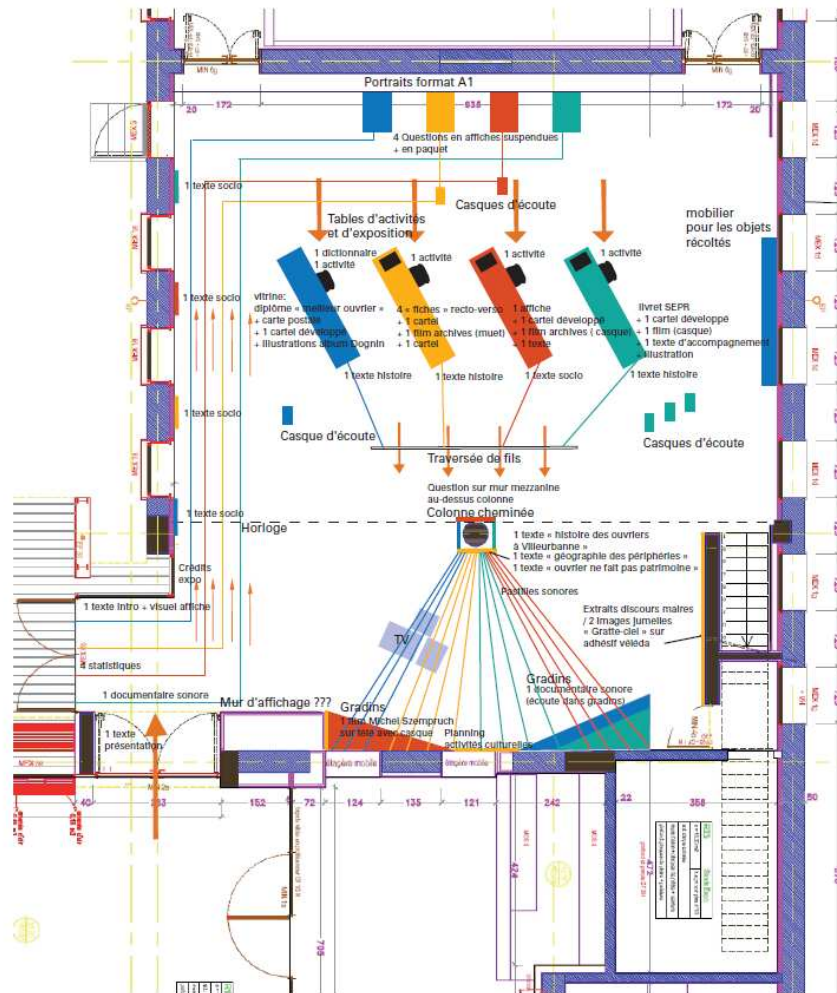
Portraits format A1

20 172 835 172 20

4 Questions en affiches suspendues + en paquet

1 texte socio

Casques d'écoute

Tables d'activités et d'exposition

mobilier pour les objets récoltés

1 dictionnaire 1 activité

1 activité

1 activité

1 activité

1 texte socio

vitrine: diplôme « meilleur ouvrier » + carte postale + 1 cartel développé + illustrations album Dognin

4 « fiches » recto-verso + 1 cartel + 1 film archives (muet) + 1 cartel

1 affiche + 1 cartel développé + 1 film archives ( casque) + 1 texte

livret SEPR + 1 cartel développé + 1 film (casque) + 1 texte d'accompagnement + illustration

1 texte histoire

1 texte histoire

1 texte socio

1 texte histoire

1 texte socio

Casque d'écoute

Casques d'écoute

Traversée de fils

Question sur mur mezzanine au-dessus colonne

Colonne cheminée

1 texte socio

Horloge

1 texte « histoire des ouvriers à Villeurbanne »
1 texte « géographie des périphéries »
1 texte « ouvrier ne fait pas patrimoine »

Crédits expo

Pastilles sonores

1 texte intro + visuel affiche

Extraits discours maires / 2 images jumelles « Gratte-ciel » sur adhésif véléda

TV

statistiques

Gradins

1 documentaire sonore (écoute dans gradins)

1 documentaire sonore

Mur d'affichage ???

Gradins

1 texte présentation

1 film Michel Szempruch sur télé avec casque

Planning activités culturelles

étagère mobile

étagère mobile

40 253 152 72 124 135 121 242 22 358